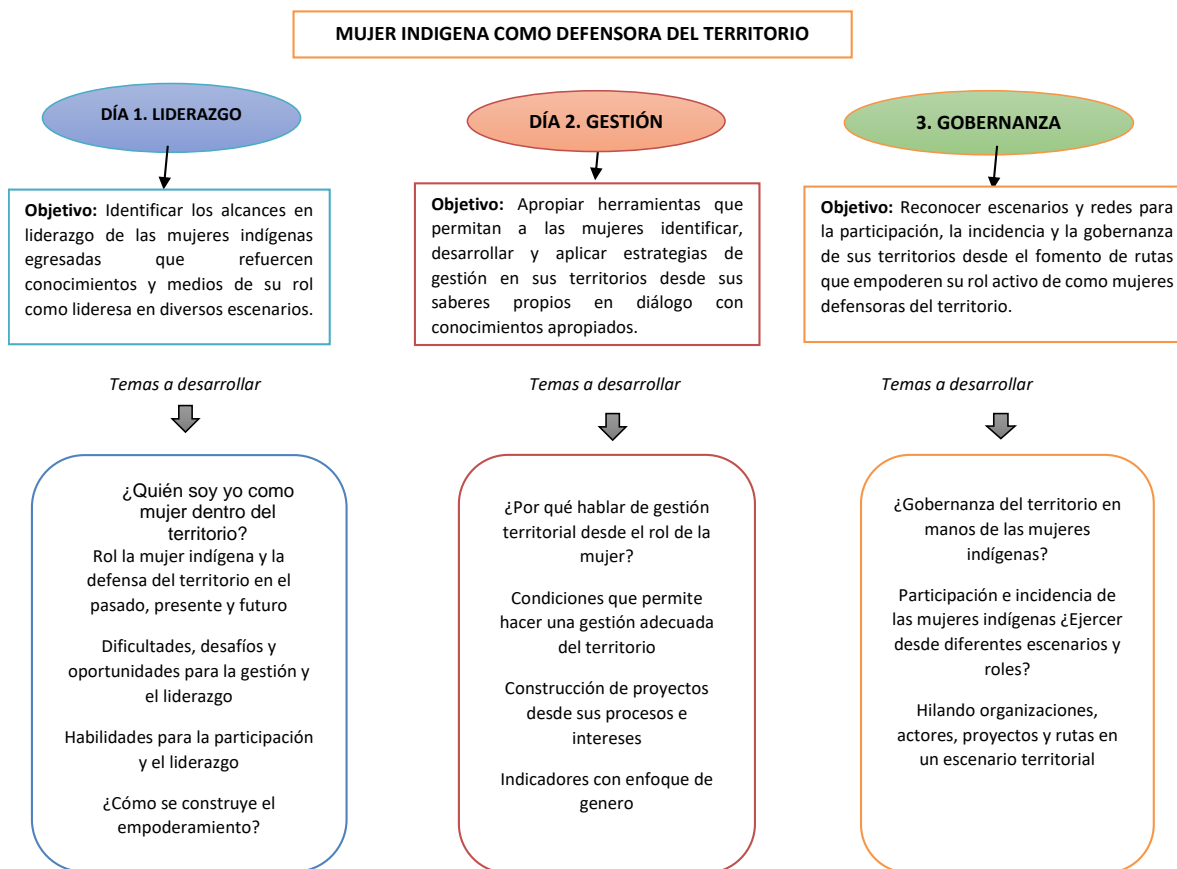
MUJER INDIGENA COMO DEFENSORA DEL TERRITORIO

DÍA 1. LIDERAZGO

Objetivo: Identificar los alcances en liderazgo de las mujeres indígenas egresadas que refuercen conocimientos y medios de su rol como lideresa en diversos escenarios.

Temas a desarrollar

¿Quién soy yo como mujer dentro del territorio?

Rol la mujer indígena y la defensa del territorio en el pasado, presente y futuro

Dificultades, desafíos y oportunidades para la gestión y el liderazgo

Habilidades para la participación y el liderazgo

¿Cómo se construye el empoderamiento?

DÍA 2. GESTIÓN

Objetivo: Apropiar herramientas que permitan a las mujeres identificar, desarrollar y aplicar estrategias de gestión en sus territorios desde sus saberes propios en diálogo con conocimientos apropiados.

Temas a desarrollar

¿Por qué hablar de gestión territorial desde el rol de la mujer?

Condiciones que permite hacer una gestión adecuada del territorio

Construcción de proyectos desde sus procesos e intereses

Indicadores con enfoque de genero

3. GOBERNANZA

Objetivo: Reconocer escenarios y redes para la participación, la incidencia y la gobernanza de sus territorios desde el fomento de rutas que empoderen su rol activo de como mujeres defensoras del territorio.

Temas a desarrollar

¿Gobernanza del territorio en manos de las mujeres indígenas?

Participación e incidencia de las mujeres indígenas ¿Ejercer desde diferentes escenarios y roles?

Hilando organizaciones, actores, proyectos y rutas en un escenario territorial